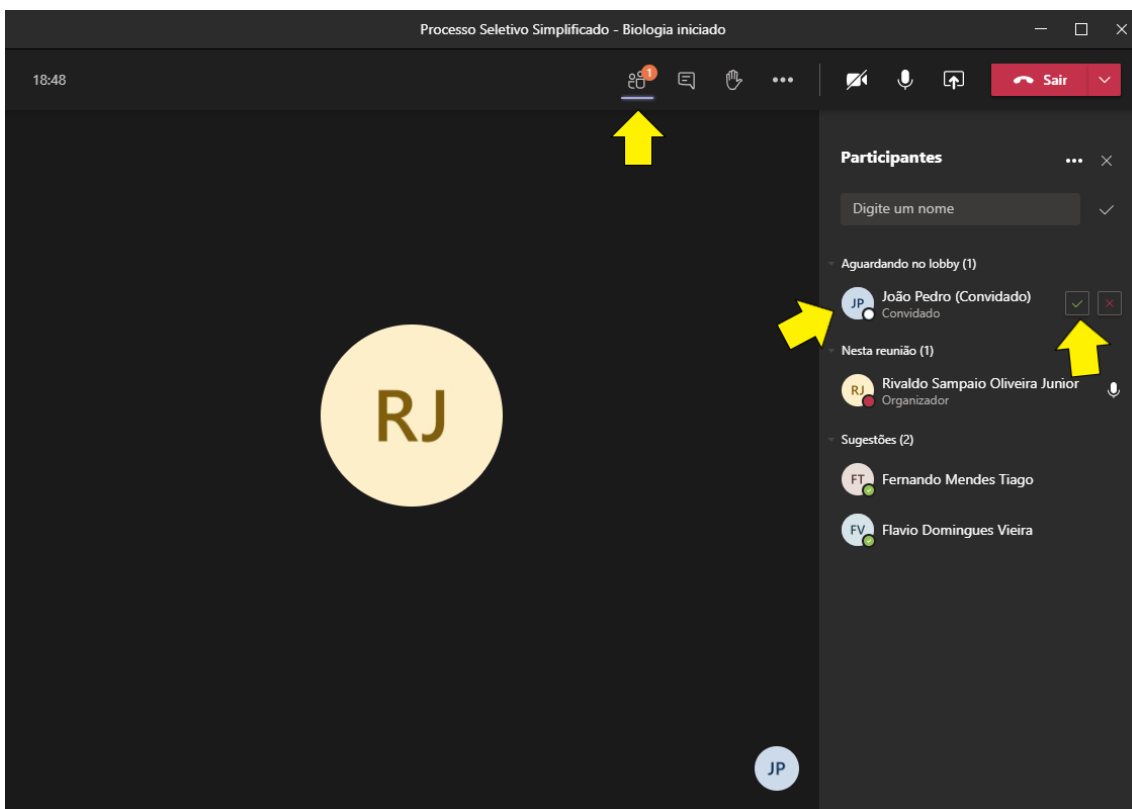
Processo Seletivo Simplificado - Biologia iniciado

18:48

1

Sair

RJ

Participantes

Digite um nome

Aguardando no lobby (1)

JP João Pedro (Convidado)
Convidado

Nesta reunião (1)

RJ Rivaldo Sampaio Oliveira Junior
Organizador

Sugestões (2)

FT Fernando Mendes Tiago

FV Flavio Domingues Vieira

JP